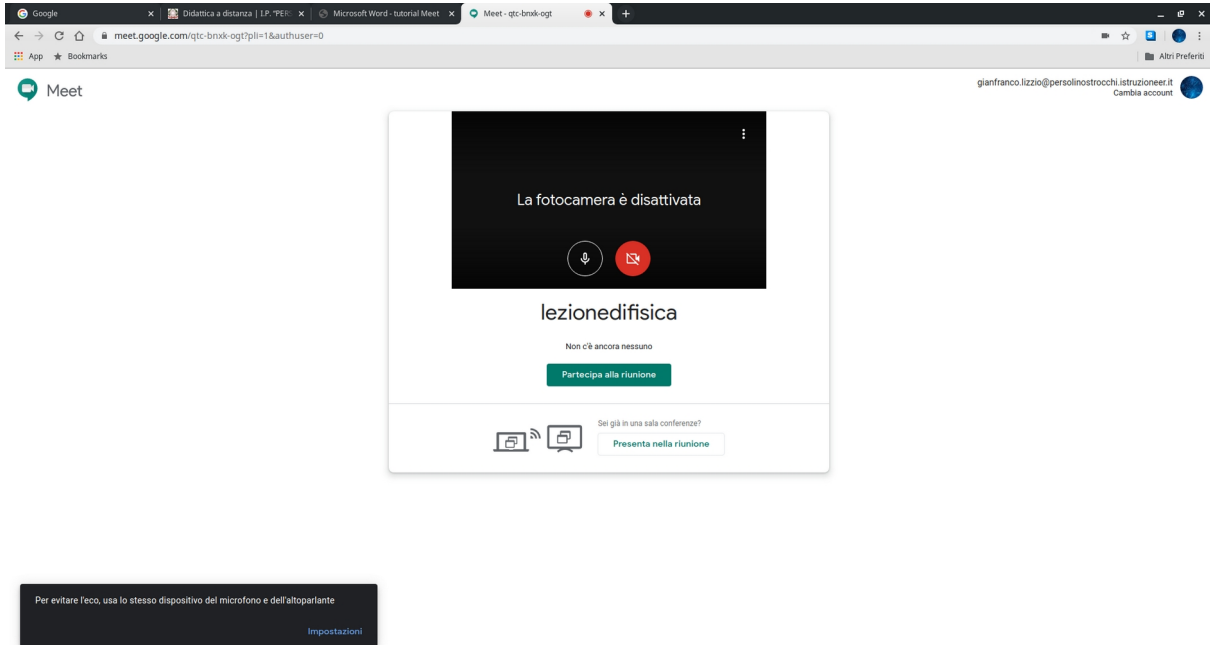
Google
Didattica a distanza | I.P. "PER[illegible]
Microsoft Word - tutorial Meet
Meet - qtc-bnxk-ogt

meet.google.com/qtc-bnxk-ogt?pli=1&authuser=0

App Bookmarks
Altri Preferiti

Meet

gianfranco.lizzio@persolinostrocchi.istruzioneer.it
Cambia account

La fotocamera è disattivata

lezionedifisica

Non c'è ancora nessuno

Partecipa alla riunione

Sei già in una sala conferenze?

Presenta nella riunione

Per evitare l'eco, usa lo stesso dispositivo del microfono e dell'altoparlante

Impostazioni